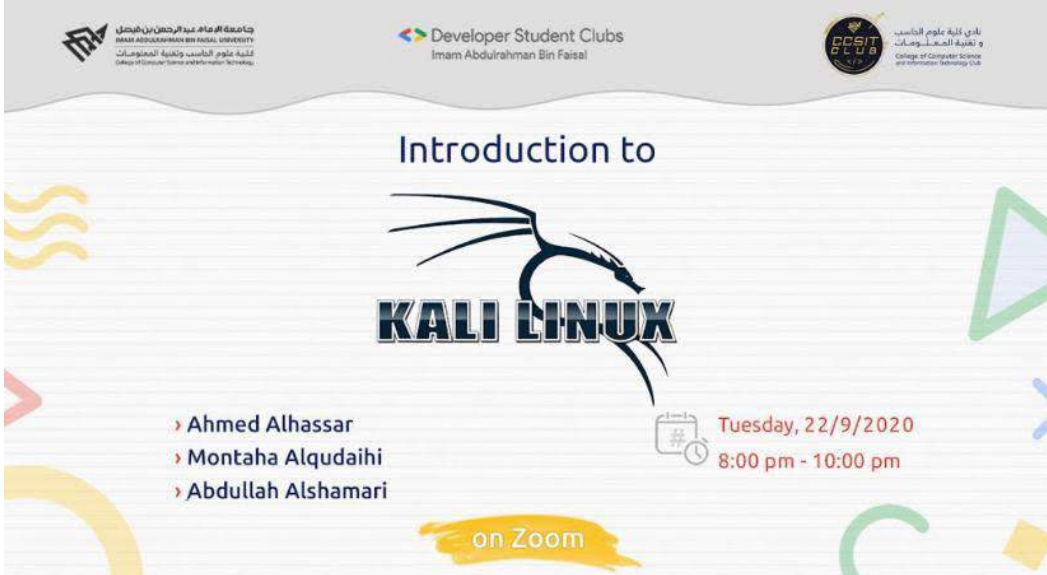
جامعة الإمام عبدالرحمن بن فيصل
IMAM ABDULRAHMAN BIN FAISAL UNIVERSITY
كلية علوم الحاسب وتقنية المعلومات
College of Computer Science and Information Technology

<> Developer Student Clubs
Imam Abdulrahman Bin Faisal

CCSIT CLUB

نادي كلية علوم الحاسب و تقنية المعلومات
College of Computer Science and Information Technology Club

Introduction to

KALI LINUX

› Ahmed Alhassar
› Montaha Alqudaihi
› Abdullah Alshamari

Tuesday, 22/9/2020
8:00 pm - 10:00 pm

on Zoom